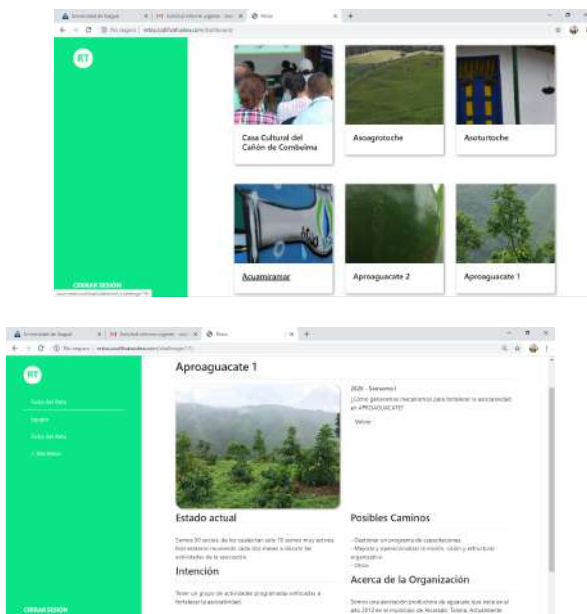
RT

Casa Cultural del Cañón de Combeima

Asoagrotoche

Asoturtoche

Acuamiramar

Aproaguacate 2

Aproaguacate 1

CERRAR SESIÓN

RT

Aproaguacate 1

2020 - Semestre I
¿Cómo generamos mecanismos para fortalecer la asociatividad en APROAGUACATE?

Volver

Estado actual

Intención

Posibles Caminos

Acerca de la Organización

CERRAR SESIÓN